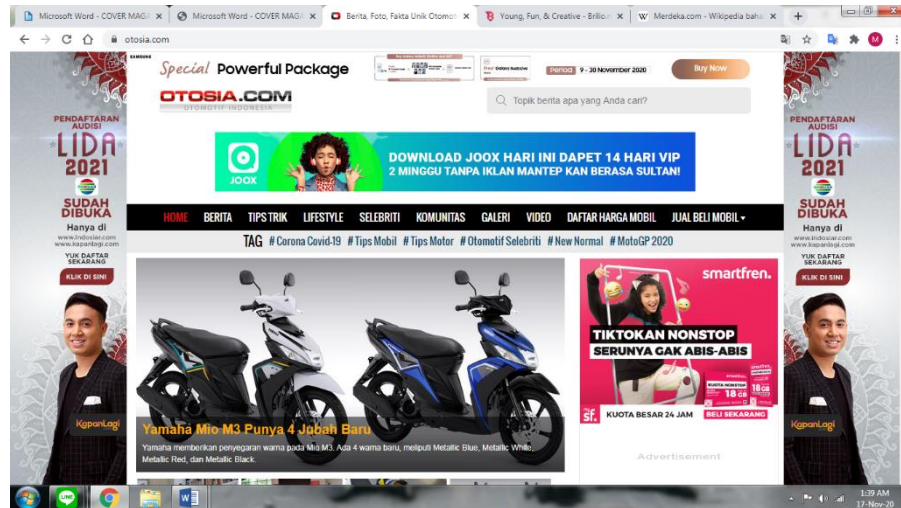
Microsoft Word - COVER MAGA ×
Microsoft Word - COVER MAGA ×
Berita, Foto, Fakta Unik Otomot ×
Young, Fun, & Creative - Brilio.n ×
Merdeka.com - Wikipedia baha ×
+

otosia.com

SAMSUNG
Special Powerful Package
Periode 9 - 30 November 2020
Buy Now

OTOSIA.COM
OTOMOTIF INDONESIA

Topik berita apa yang Anda cari?

JOOX
DOWNLOAD JOOX HARI INI DAPET 14 HARI VIP
2 MINGGU TANPA IKLAN MANTEP KAN BERASA SULTAN!

HOME BERITA TIPS TRIK LIFESTYLE SELEBRITI KOMUNITAS GALERI VIDEO DAFTAR HARGA MOBIL JUAL BELI MOBIL

TAG # Corona Covid-19 # Tips Mobil # Tips Motor # Otomotif Selebriti # New Normal # MotoGP 2020

Yamaha Mio M3 Punya 4 Jubah Baru
Yamaha memberikan penyegaran warna pada Mio M3. Ada 4 warna baru, meliputi Metallic Blue, Metallic White, Metallic Red, dan Metallic Black.

smartfren.
TIKTOKAN NONSTOP
SERUNYA GAK ABIS-ABIS
KUOTA NONSTOP 18 GB
KUOTA BESAR 24 JAM
BELI SEKARANG

Advertisement

PENDAFTARAN AUDISI
LIDA 2021
SUDAH DIBUKA
Hanya di
www.indosiar.com
www.kapanlagi.com
YUK DAFTAR SEKARANG
KLIK DI SINI
KapanLagi

PENDAFTARAN AUDISI
LIDA 2021
SUDAH DIBUKA
Hanya di
www.indosiar.com
www.kapanlagi.com
YUK DAFTAR SEKARANG
KLIK DI SINI
KapanLagi

1:39 AM
17-Nov-20